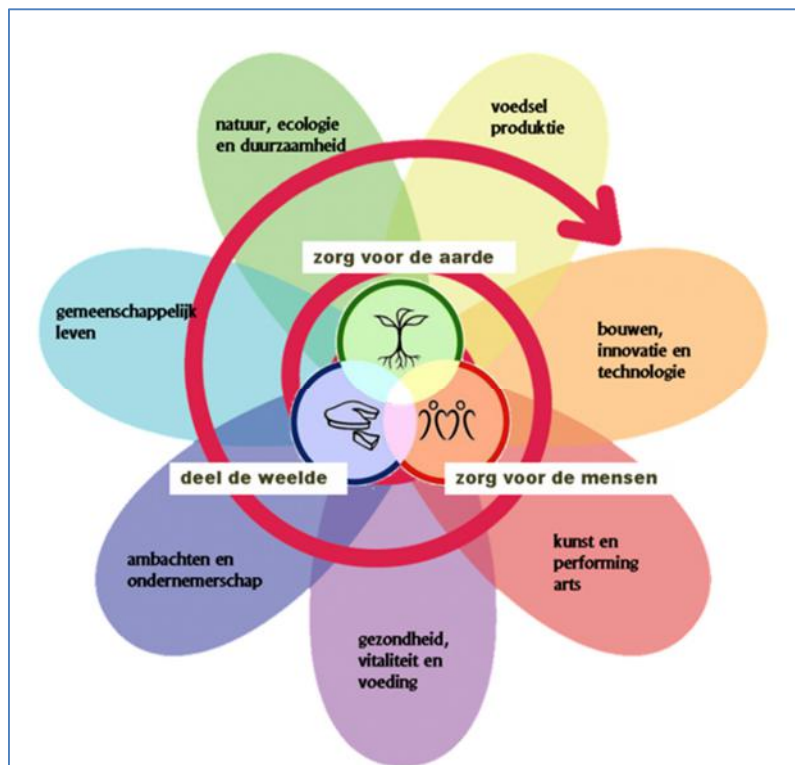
natuur, ecologie en duurzaamheid

voedsel produktie

zorg voor de aarde

gemeenschappelijk leven

bouwen, innovatie en technologie

deel de weelde

zorg voor de mensen

ambachten en ondernemerschap

kunst en performing arts

gezondheid, vitaliteit en voeding